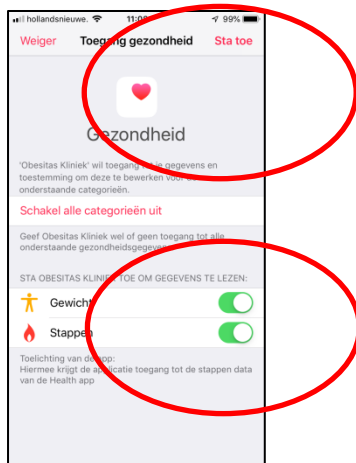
hollandsnieuwe. 11:0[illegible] 99%

Weiger Toegang gezondheid Sta toe

Gezondheid

'Obesitas Kliniek' wil toegang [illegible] je gegevens en toestemming om deze te bewerken voor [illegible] onderstaande categorieën.

Schakel alle categorieën uit

Geef Obesitas Kliniek wel of geen toegang tot alle onderstaande gezondheidsgege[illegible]

STA OBESITAS KLINIE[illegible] TOE OM GEGEVENS TE LEZEN:

Gewicht

Stappe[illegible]

Toelichting van de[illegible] app:
Hiermee krijgt de ap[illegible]icatie toegang tot de stappen data van de Health app